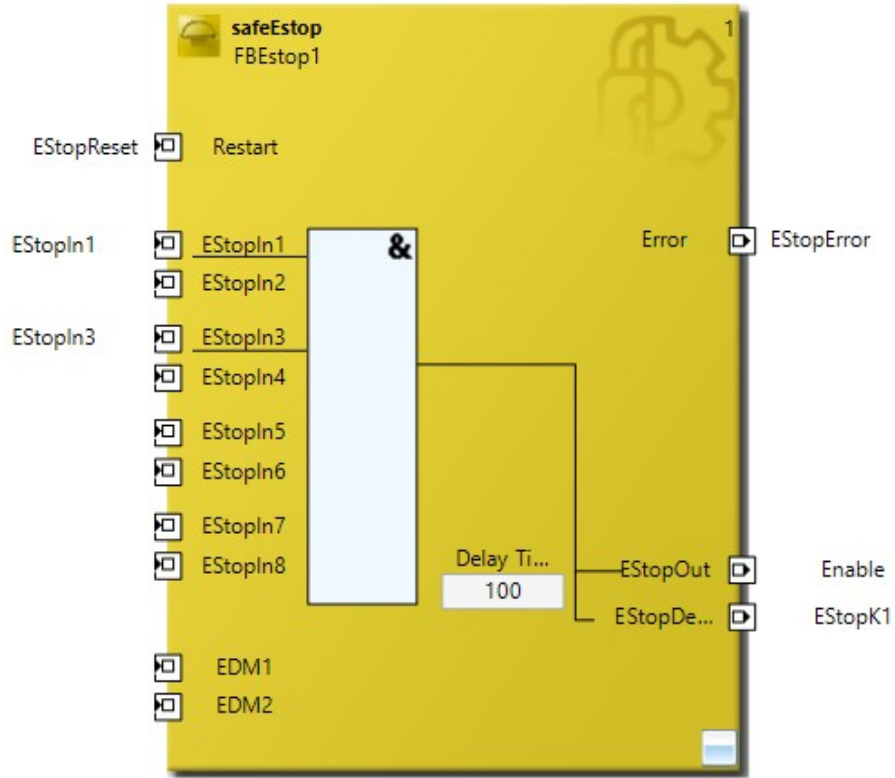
safeEstop
FBEstop1
1

EStopReset Restart

EStopIn1 EStopIn1
EStopIn2
EStopIn3 EStopIn3
EStopIn4
EStopIn5
EStopIn6
EStopIn7
EStopIn8

&

Error EStopError

Delay Ti...
100

EStopOut Enable
EStopDe... EStopK1

EDM1
EDM2